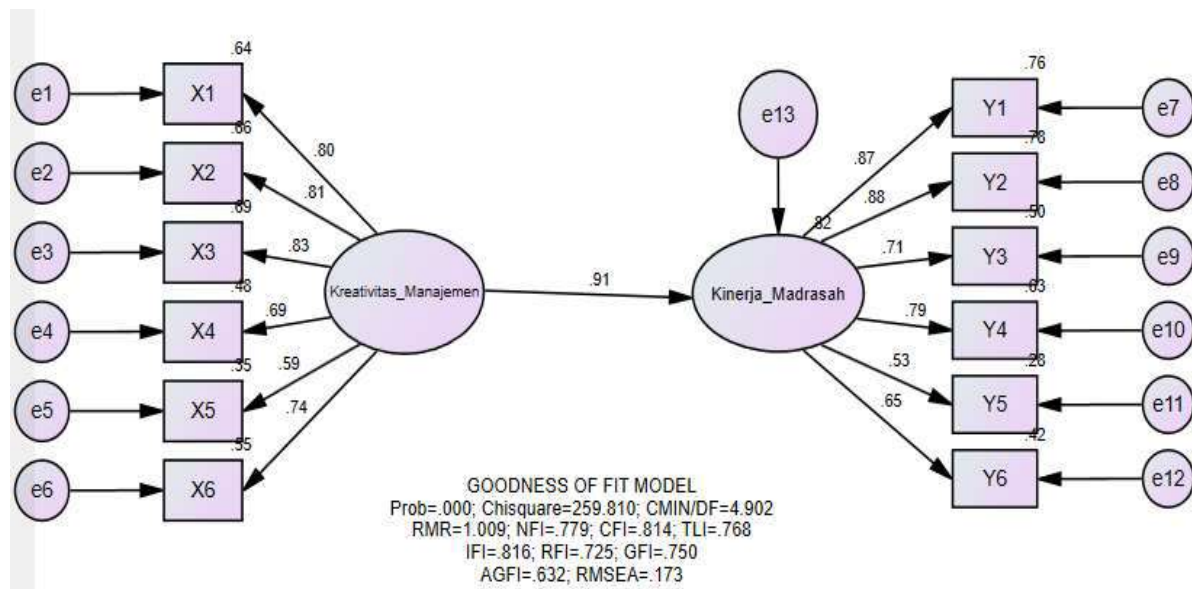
.64
e1
X1
.66
e2
X2
.69
e3
X3
.48
e4
X4
.35
e5
X5
.55
e6
X6
.80
.81
.83
.69
.59
.74
Kreativitas_Manajemen
.91
e13
.82
Kinerja_Madrasah
.87
.88
.71
.79
.53
.65
.76
Y1
e7
.78
Y2
e8
.50
Y3
e9
.63
Y4
e10
.28
Y5
e11
.42
Y6
e12

GOODNESS OF FIT MODEL
Prob=.000; Chisquare=259.810; CMIN/DF=4.902
RMR=1.009; NFI=.779; CFI=.814; TLI=.768
IFI=.816; RFI=.725; GFI=.750
AGFI=.632; RMSEA=.173